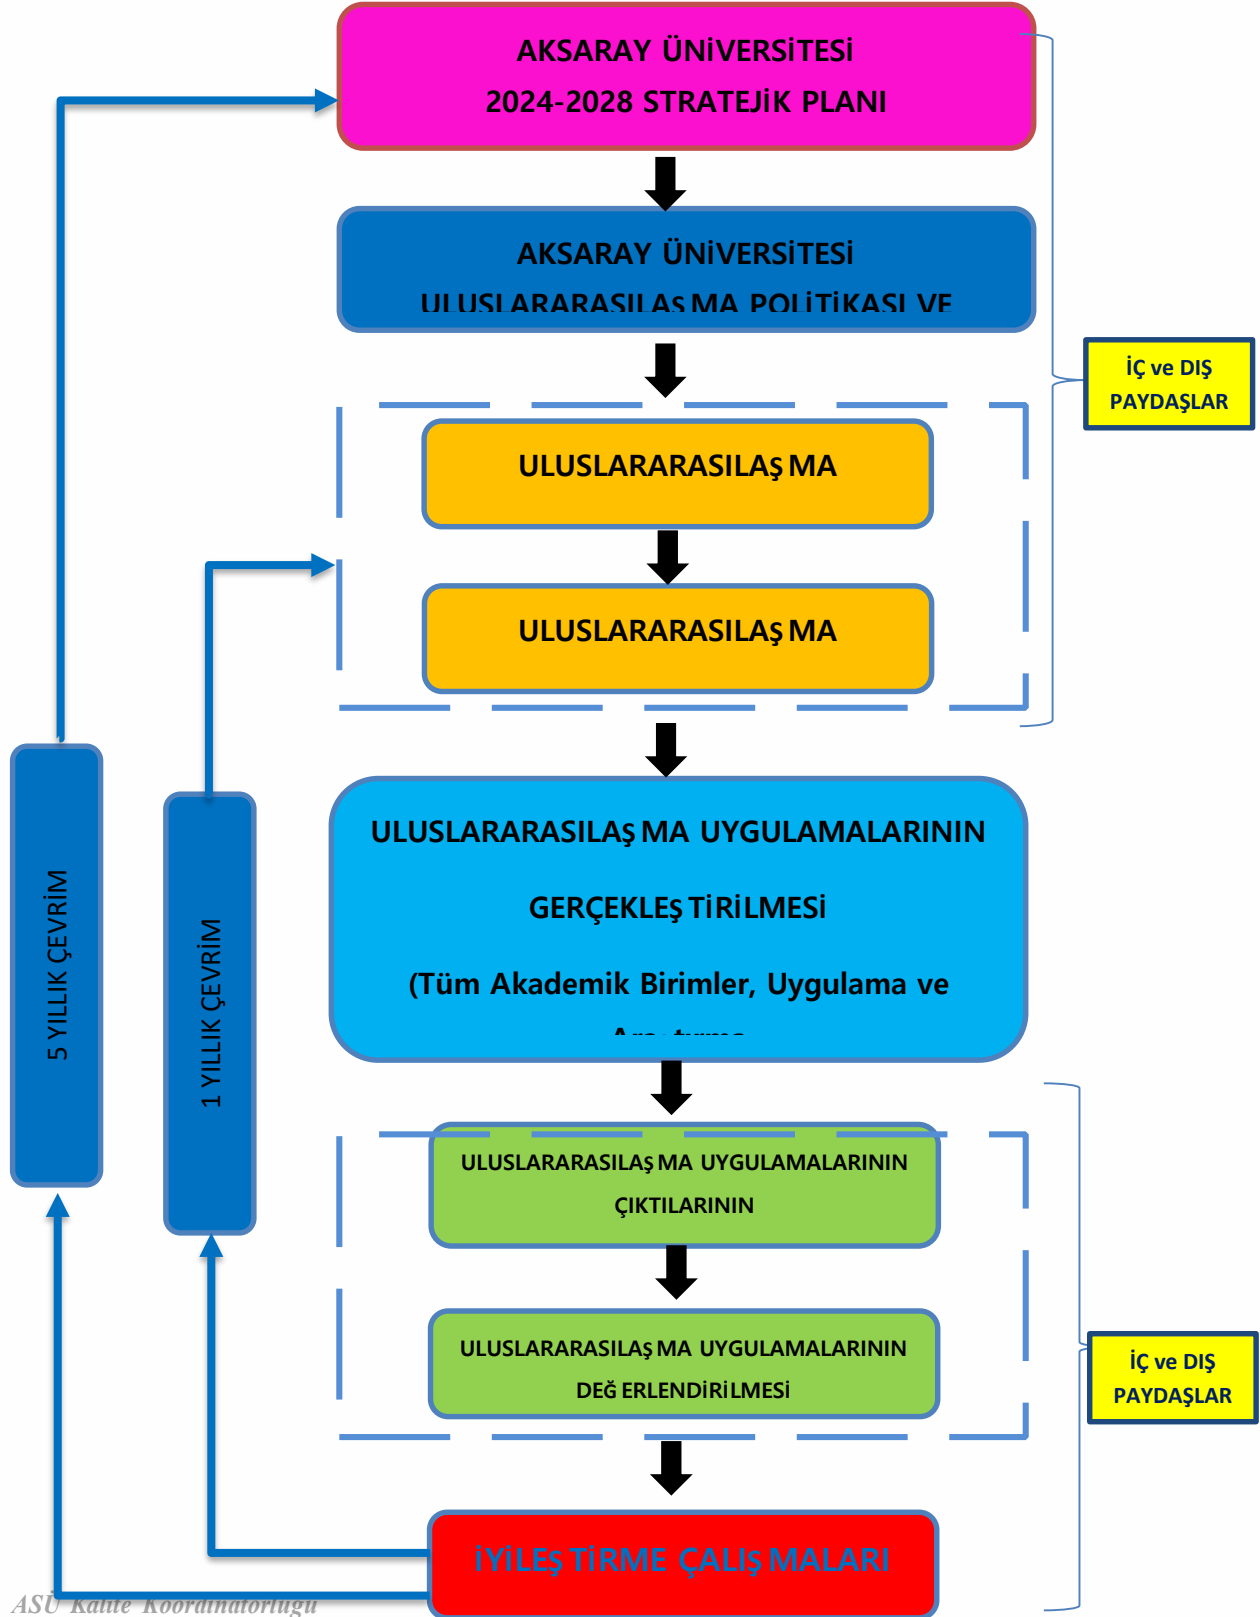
AKSARAY ÜNİVERSİTESİ
2024-2028 STRATEJİK PLANI

AKSARAY ÜNİVERSİTESİ
ULUSLARARASILAŞMA POLİTİKASI VE

İÇ ve DIŞ PAYDAŞLAR

ULUSLARARASILAŞMA

ULUSLARARASILAŞMA

ULUSLARARASILAŞMA UYGULAMALARININ
GERÇEKLEŞTİRİLMESİ
(Tüm Akademik Birimler, Uygulama ve
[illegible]

5 YILLIK ÇEVRİM

1 YILLIK ÇEVRİM

ULUSLARARASILAŞMA UYGULAMALARININ ÇIKTILARININ

ULUSLARARASILAŞMA UYGULAMALARININ DEĞERLENDİRİLMESİ

İÇ ve DIŞ PAYDAŞLAR

İYİLEŞTİRME ÇALIŞMALARI

ASÜ Kalite Koordinatörlüğü